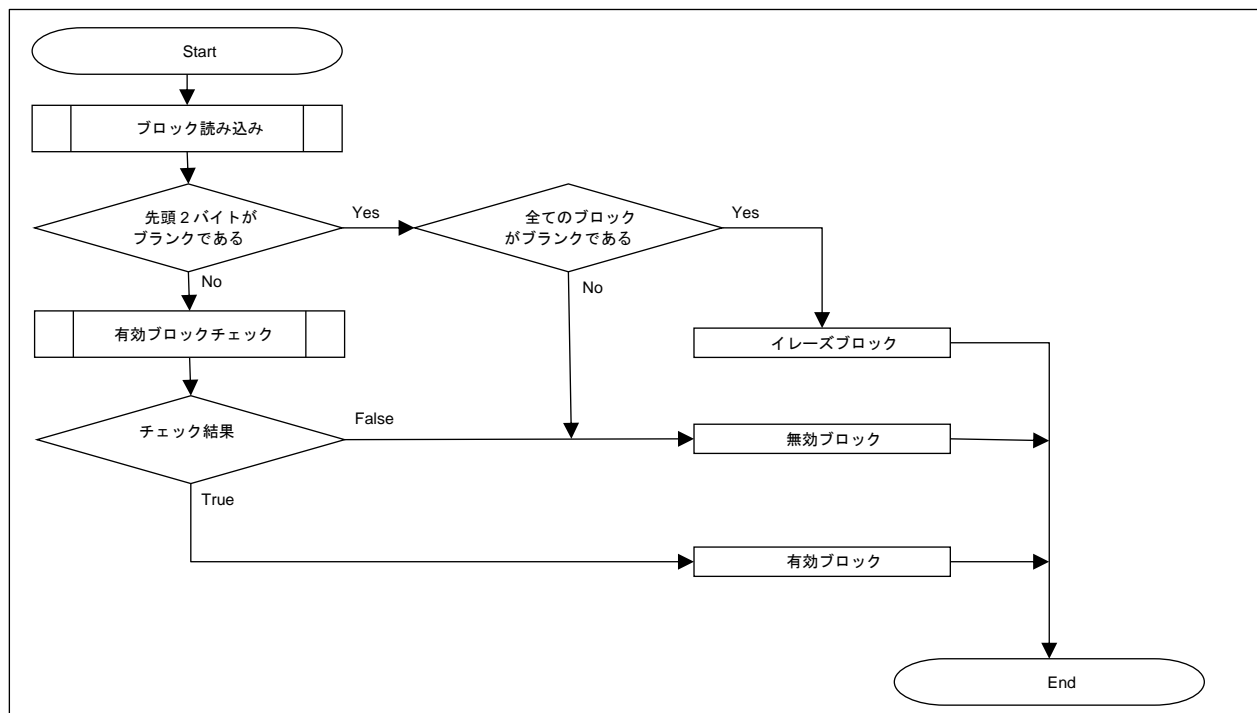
Start

ブロック読み込み

先頭２バイトがブランクである

Yes

全てのブロックがブランクである

Yes

No

No

有効ブロックチェック

イレーズブロック

チェック結果

False

無効ブロック

True

有効ブロック

End